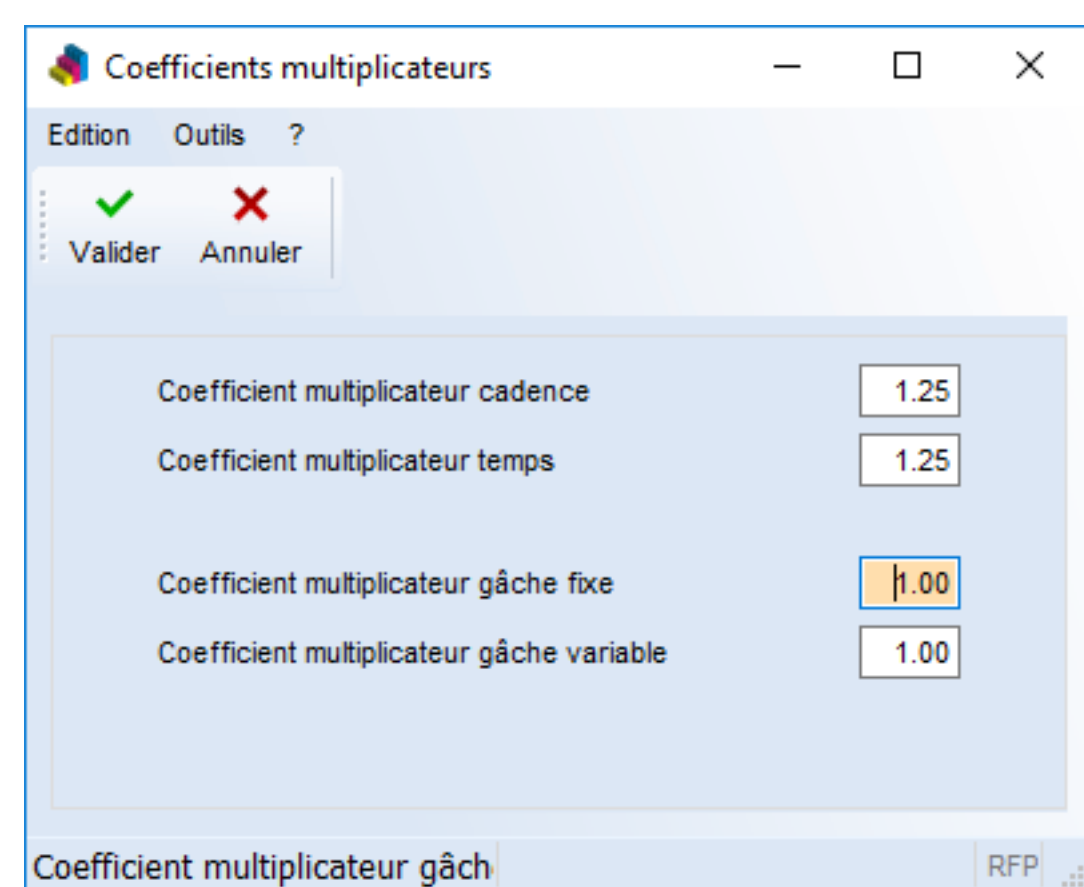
Coefficients multiplicateurs

Edition Outils ?

Valider Annuler

Coefficient multiplicateur cadence 1.25

Coefficient multiplicateur temps 1.25

Coefficient multiplicateur gâche fixe 1.00

Coefficient multiplicateur gâche variable 1.00

Coefficient multiplicateur gâch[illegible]

RFP